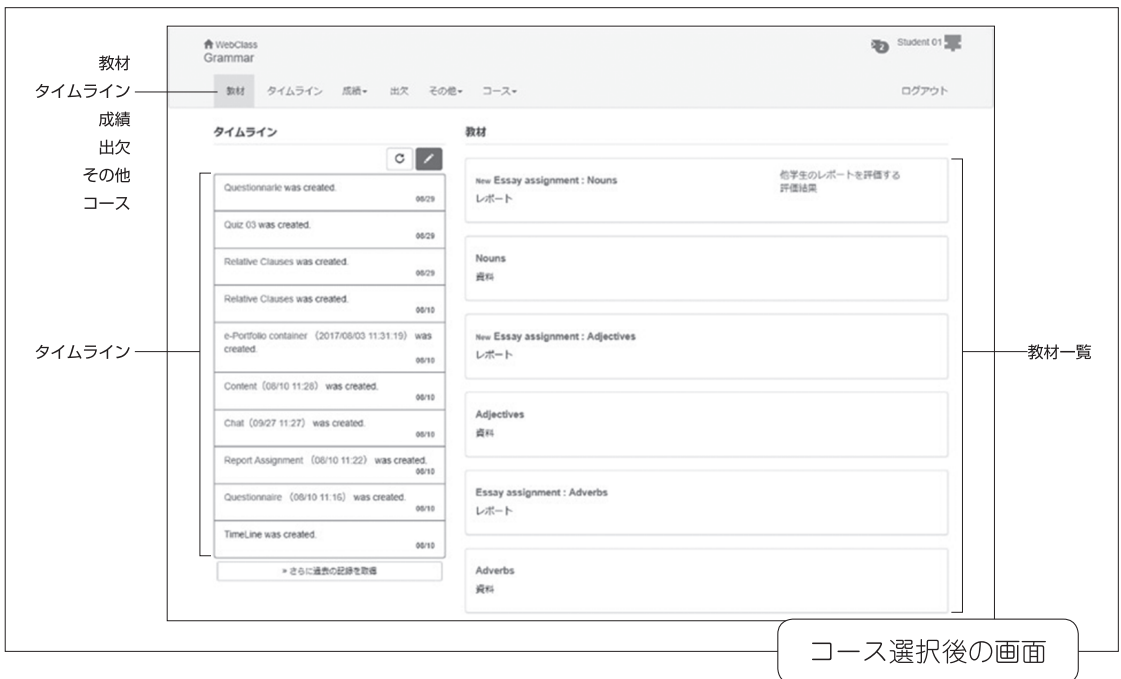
教材
タイムライン
成績
出欠
その他
コース

WebClass
Grammar

Student 01

教材　タイムライン　成績▾　出欠　その他▾　コース▾　ログアウト

タイムライン

Questionnarie was created. 08/29

Quiz 03 was created. 08/29

Relative Clauses was created. 08/29

Relative Clauses was created. 08/10

e-Portfolio container (2017/08/03 11:31:19) was created. 08/10

Content (08/10 11:28) was created. 08/10

Chat (09/27 11:27) was created. 08/10

Report Assignment (08/10 11:22) was created. 08/10

Questionnaire (08/10 11:16) was created. 08/10

TimeLine was created. 08/10

» さらに過去の記録を取得

タイムライン

教材

New Essay assignment : Nouns
レポート
他学生のレポートを評価する
評価結果

Nouns
資料

New Essay assignment : Adjectives
レポート

Adjectives
資料

Essay assignment : Adverbs
レポート

Adverbs
資料

教材一覧

コース選択後の画面